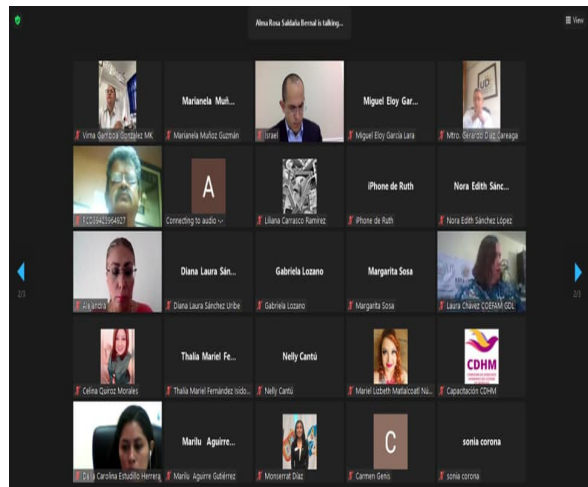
Alma Rosa Saldaña Bernal is talking...

View

Virna Gamboa González MK

Marianela Muñ...

Marianela Muñoz Guzmán

Israel

Miguel Eloy Gar...

Miguel Eloy García Lara

Mtro. Gerardo Díaz Careaga

ECD0425964827

A

Connecting to audio ...

Liliana Carrasco Ramírez

iPhone de Ruth

iPhone de Ruth

Nora Edith Sánc...

Nora Edith Sánchez López

2/3

Ale Andrea

Diana Laura Sán...

Diana Laura Sánchez Uribe

Gabriela Lozano

Gabriela Lozano

Margarita Sosa

Margarita Sosa

Laura Chávez COEPAM GDL

2/3

Celina Quiroz Morales

Thalia Mariel Fe...

Thalia Mariel Fernández Isido...

Nelly Cantú

Nelly Cantú

Mariel Lizbeth Matlalcoatl Nú...

CDHM

Capacitación CDHM

Dalia Carolina Estudillo Herrera

Marilu Aguirre...

Marilu Aguirre Gutiérrez

Monserrat Díaz

C

Carmen Genis

sonia corona

sonia corona